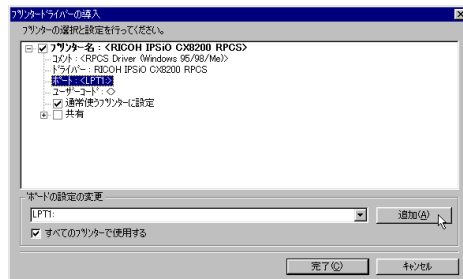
ﾌﾟﾘﾝﾀｰﾄﾞﾗｲﾊﾞｰの導入

ﾌﾟﾘﾝﾀｰの選択と設定を行ってください。

ﾌﾟﾘﾝﾀｰ名：<RICOH IPSiO CX8200 RPCS>

ｺﾒﾝﾄ：<RPCS Driver (Windows 95/98/Me)>

ﾄﾞﾗｲﾊﾞｰ：RICOH IPSiO CX8200 RPCS

ﾎﾟｰﾄ：<LPT1:>

ﾕｰｻﾞｰｺｰﾄﾞ：<>

通常使うﾌﾟﾘﾝﾀｰに設定

共有

ﾎﾟｰﾄの設定の変更

LPT1:

追加(A)

すべてのﾌﾟﾘﾝﾀｰで使用する

完了(C)

ｷｬﾝｾﾙ